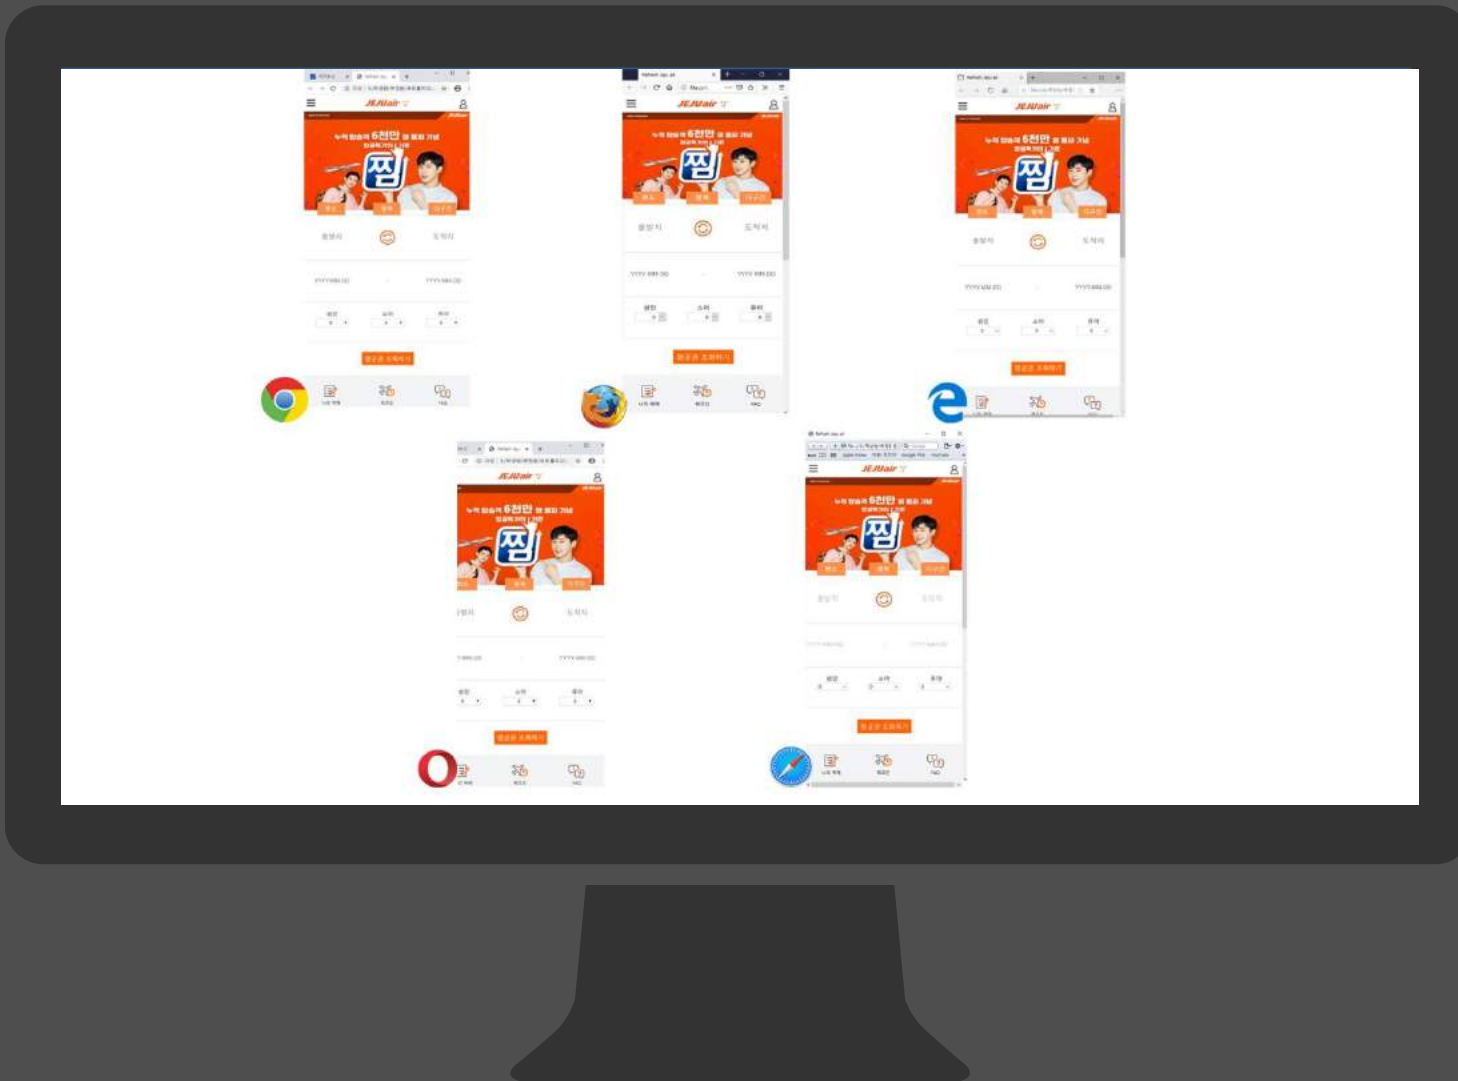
JEJUair

누적 탑승객 6천만 명 돌파 기념

찜

출발지

도착지

YYYY-MM-DD

성인

소아

유아

항공권 조회하기

JEJUair

누적 탑승객 6천만 명 돌파 기념

찜

출발지

도착지

YYYY-MM-DD

성인

소아

유아

항공권 조회하기

JEJUair

누적 탑승객 6천만 명 돌파 기념

찜

출발지

도착지

YYYY-MM-DD

성인

소아

유아

항공권 조회하기

JEJUair

누적 탑승객 6천만 명 돌파 기념

찜

출발지

도착지

YYYY-MM-DD

성인

소아

유아

항공권 조회하기

FAQ

JEJUair

누적 탑승객 6천만 명 돌파 기념

찜

출발지

도착지

성인

소아

유아

항공권 조회하기

FAQ